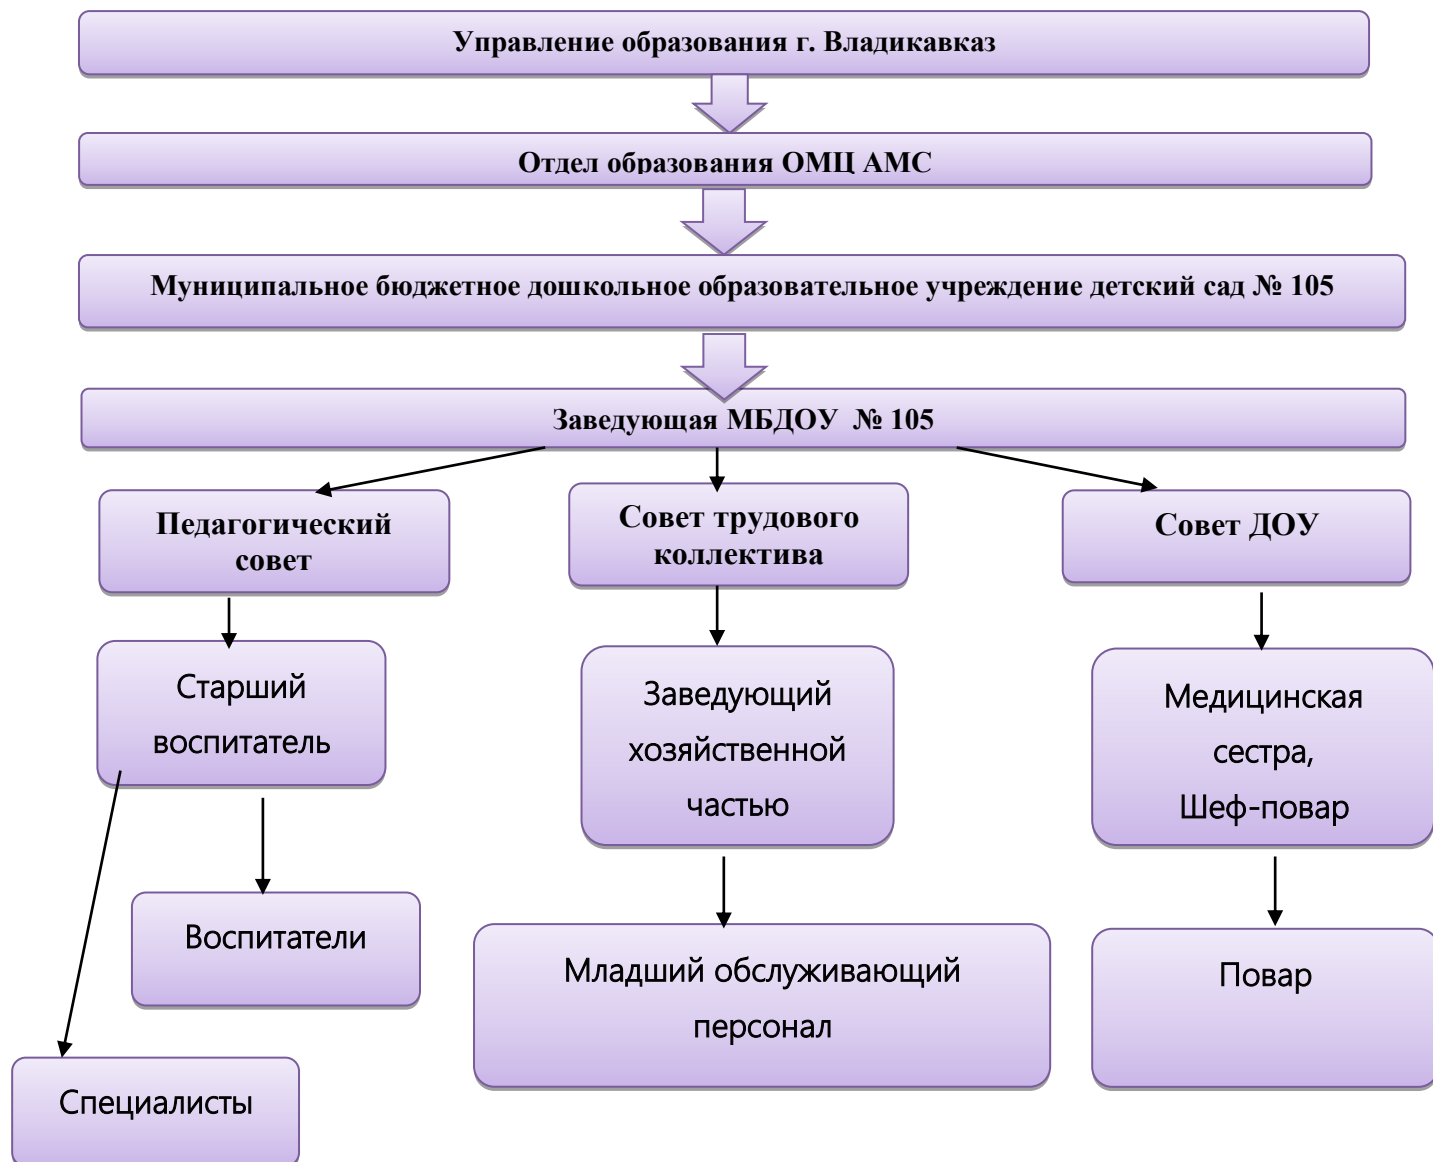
Управление образования г. Владикавказ

Отдел образования ОМЦ АМС

Муниципальное бюджетное дошкольное образовательное учреждение детский сад № 105

Заведующая МБДОУ № 105

Педагогический совет

Совет трудового коллектива

Совет ДОУ

Старший воспитатель

Заведующий хозяйственной частью

Медицинская сестра, Шеф-повар

Воспитатели

Младший обслуживающий персонал

Повар

Специалисты